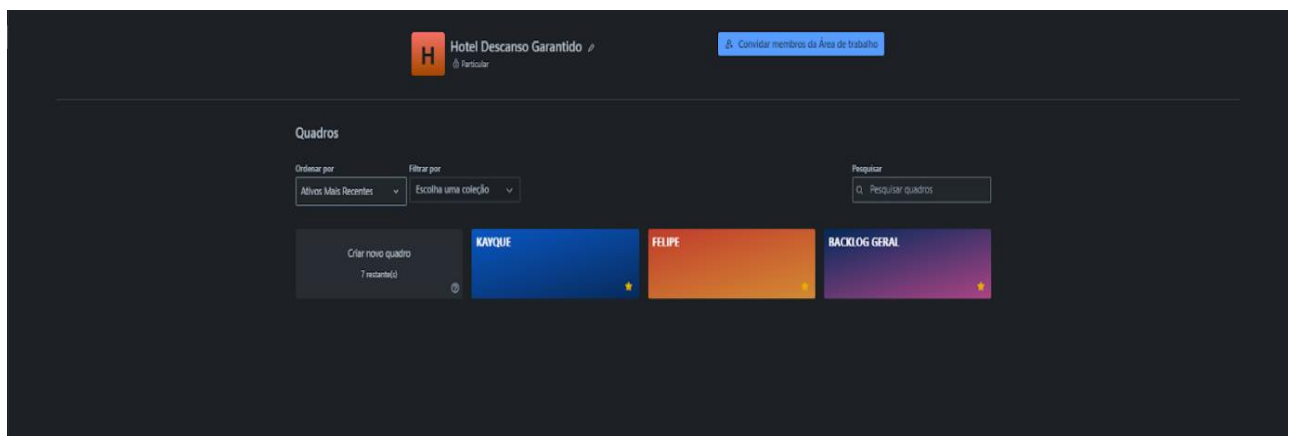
H

Hotel Descanso Garantido

Particular

Convidar membros da Área de trabalho

Quadros

Ordenar por

Ativos Mais Recentes

Filtrar por

Escolha uma coleção

Pesquisar

Pesquisar quadros

Criar novo quadro

7 restante(s)

KAYQUE

FELIPE

BACKLOG GERAL